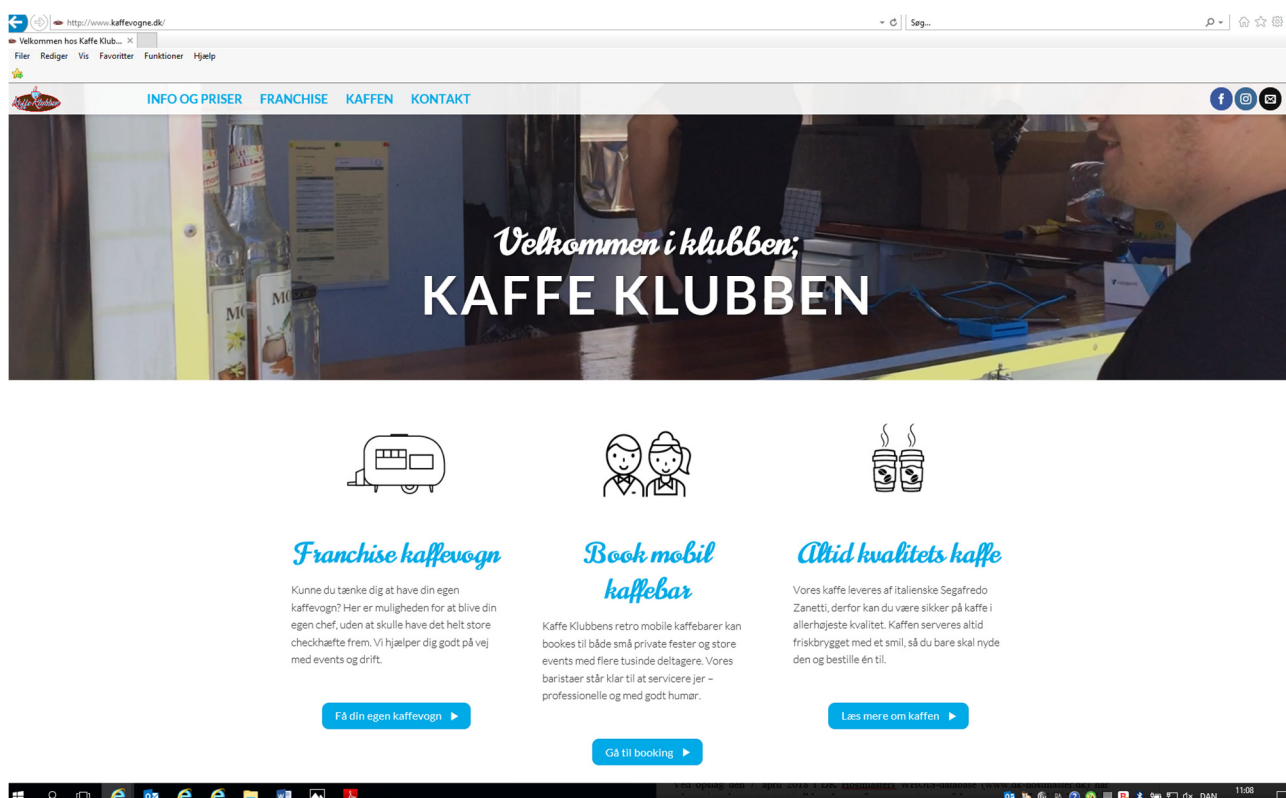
http://www.kaffevogne.dk/

Søg...

Velkommen hos Kaffe Klub...

Filer Rediger Vis Favoritter Funktioner Hjælp

Kaffe Klubben

INFO OG PRISER FRANCHISE KAFFEN KONTAKT

Velkommen i klubben;
KAFFE KLUBBEN

Franchise kaffevogn

Kunne du tænke dig at have din egen kaffevogn? Her er muligheden for at blive din egen chef, uden at skulle have det helt store checkhæfte frem. Vi hjælper dig godt på vej med events og drift.

Få din egen kaffevogn ▶

Book mobil kaffebar

Kaffe Klubbens retro mobile kaffebarer kan bookes til både små private fester og store events med flere tusinde deltagere. Vores baristaer står klar til at servicere jer – professionelle og med godt humør.

Gå til booking ▶

Altid kvalitets kaffe

Vores kaffe leveres af italienske Segafredo Zanetti, derfor kan du være sikker på kaffe i allerhøjeste kvalitet. Kaffen serveres altid friskbrygget med et smil, så du bare skal nyde den og bestille én til.

Læs mere om kaffen ▶

Ved opslag den 7. april 2018 i DK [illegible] WHOIS-database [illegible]

DAN 11:08